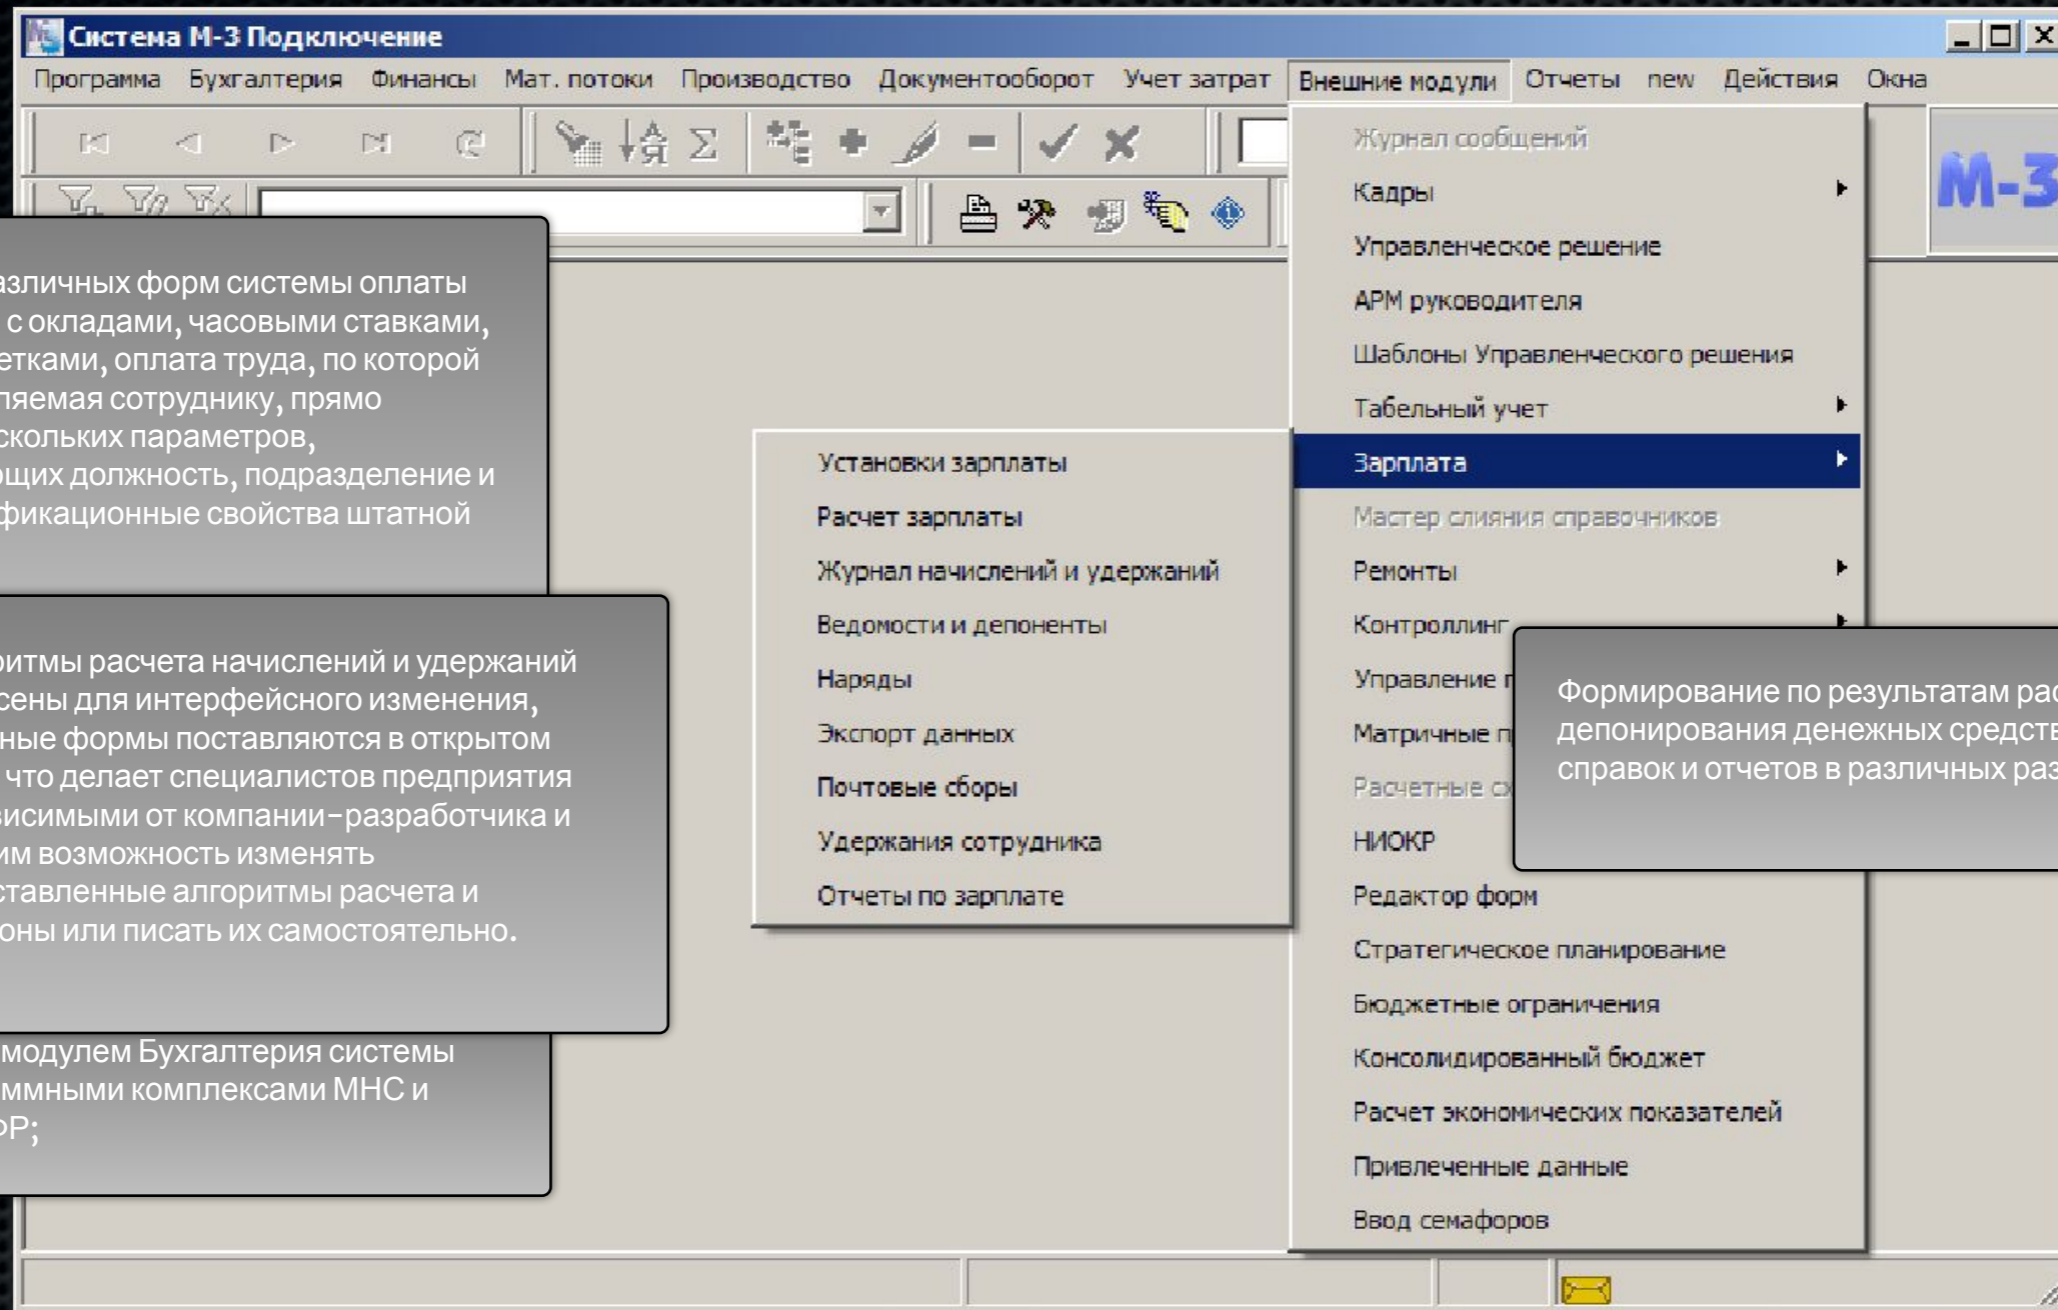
Система М-3 Подключение

Программа Бухгалтерия Финансы Мат. потоки Производство Документооборот Учет затрат Внешние модули Отчеты new Действия Окна

М-3

Журнал сообщений
Кадры
Управленческое решение
АРМ руководителя
Шаблоны Управленческого решения
Табельный учет
Зарплата
Мастер слияния справочников
Ремонты
Контроллинг
Управление
Матричные
Расчетные
НИОКР
Редактор форм
Стратегическое планирование
Бюджетные ограничения
Консолидированный бюджет
Расчет экономических показателей
Привлеченные данные
Ввод семафоров

Установки зарплаты
Расчет зарплаты
Журнал начислений и удержаний
Ведомости и депоненты
Наряды
Экспорт данных
Почтовые сборы
Удержания сотрудника
Отчеты по зарплате

азличных форм системы оплаты с окладами, часовыми ставками, етками, оплата труда, по которой ляемая сотруднику, прямо скольких параметров, ющих должность, подразделение и фикационные свойства штатной

ритмы расчета начислений и удержаний сены для интерфейсного изменения, ные формы поставляются в открытом что делает специалистов предприятия висимыми от компании-разработчика и им возможность изменять ставленные алгоритмы расчета и оны или писать их самостоятельно.

модулем Бухгалтерия системы ммными комплексами МНС и Р;

Формирование по результатам рас депонирования денежных средств справок и отчетов в различных ра